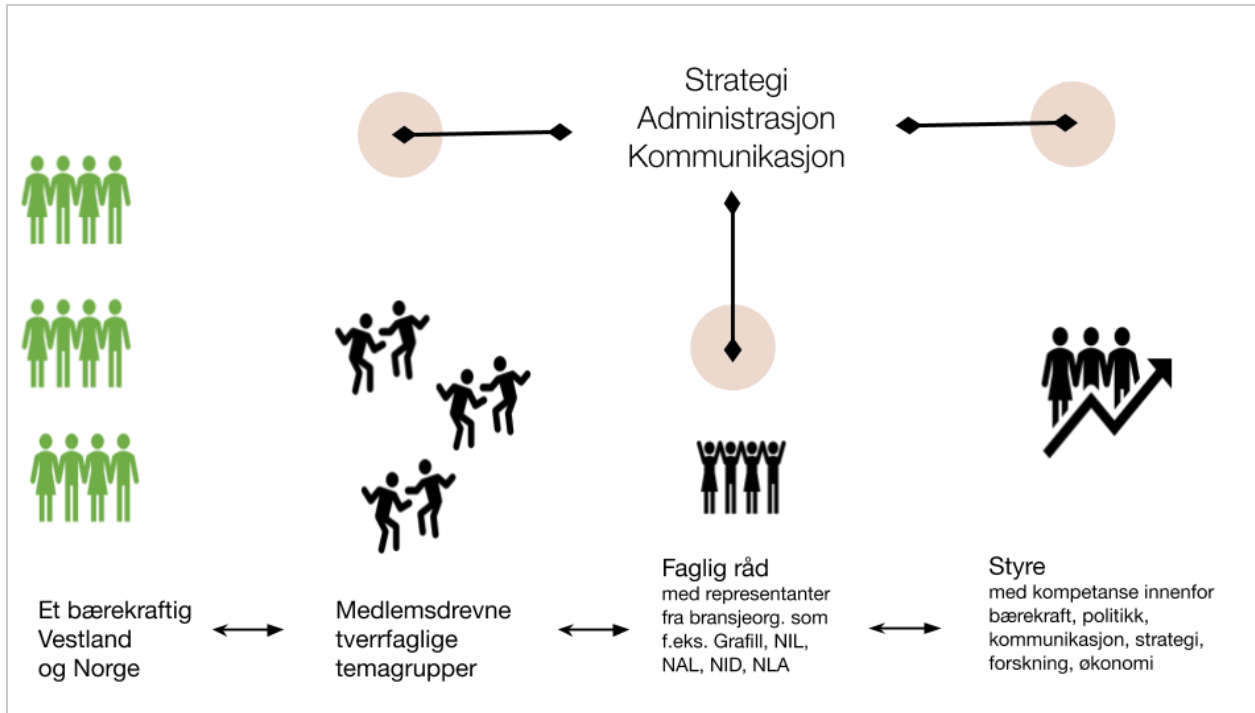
Strategi
Administrasjon
Kommunikasjon

Et bærekraftig Vestland og Norge

Medlemsdrevne tverrfaglige temagrupper

Faglig råd
med representanter fra bransjeorg. som f.eks. Grafill, NIL, NAL, NID, NLA

Styre
med kompetanse innenfor bærekraft, politikk, kommunikasjon, strategi, forskning, økonomi